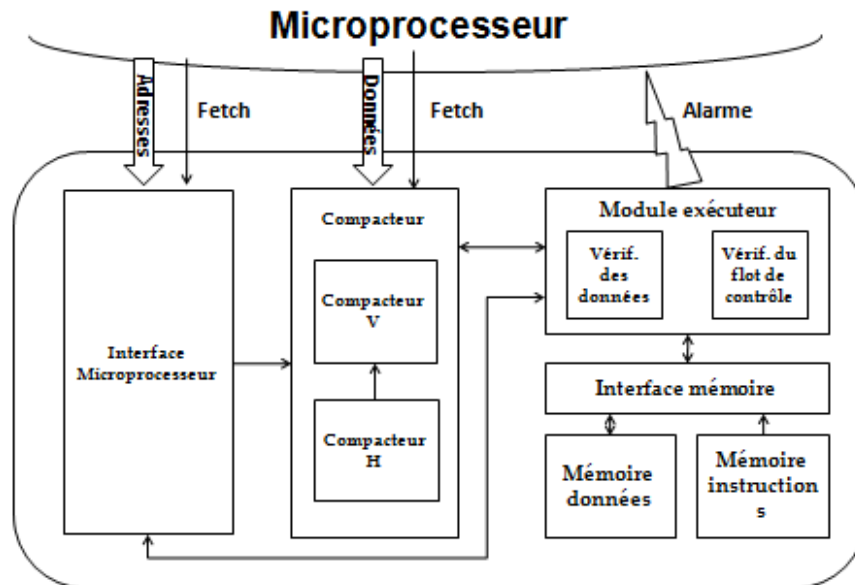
Microprocesseur

Adresses

Fetch

Données

Fetch

Alarme

Interface Microprocesseur

Compacteur

Compacteur V

Compacteur H

Module exécuteur

Vérif. des données

Vérif. du flot de contrôle

Interface mémoire

Mémoire données

Mémoire instruction s